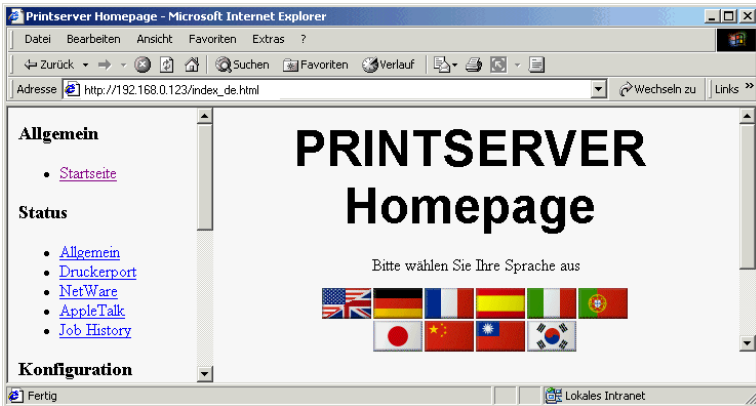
Printserver Homepage - Microsoft Internet Explorer

Datei Bearbeiten Ansicht Favoriten Extras ?

Zurück Suchen Favoriten Verlauf

Adresse http://192.168.0.123/index_de.html Wechseln zu Links »

Allgemein

- Startseite

Status

- Allgemein
- Druckerport
- NetWare
- AppleTalk
- Job History

Konfiguration

PRINTSERVER Homepage

Bitte wählen Sie Ihre Sprache aus

Fertig Lokales Intranet